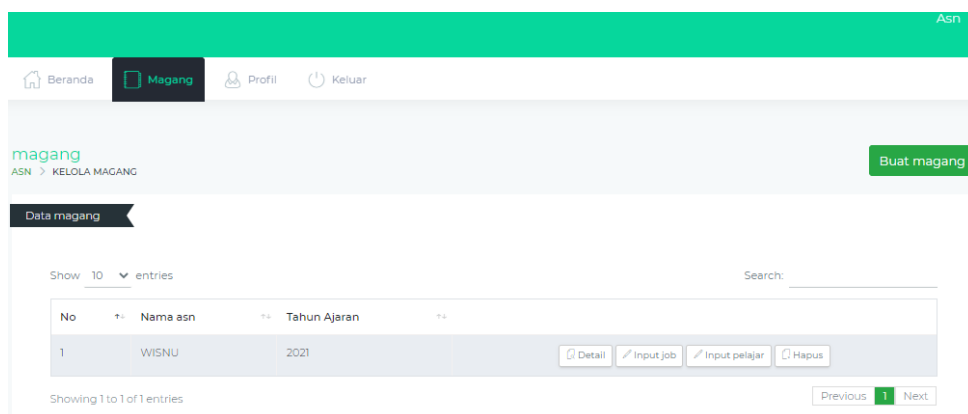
Asn

Beranda Magang Profil Keluar

magang
ASN > KELOLA MAGANG

Buat magang

Data magang

Show 10 entries

Search:

| No | Nama asn | Tahun Ajaran | |
|---|---|---|---|
| 1 | WISNU | 2021 | Detail Input job Input pelajar Hapus |

Showing 1 to 1 of 1 entries

Previous 1 Next